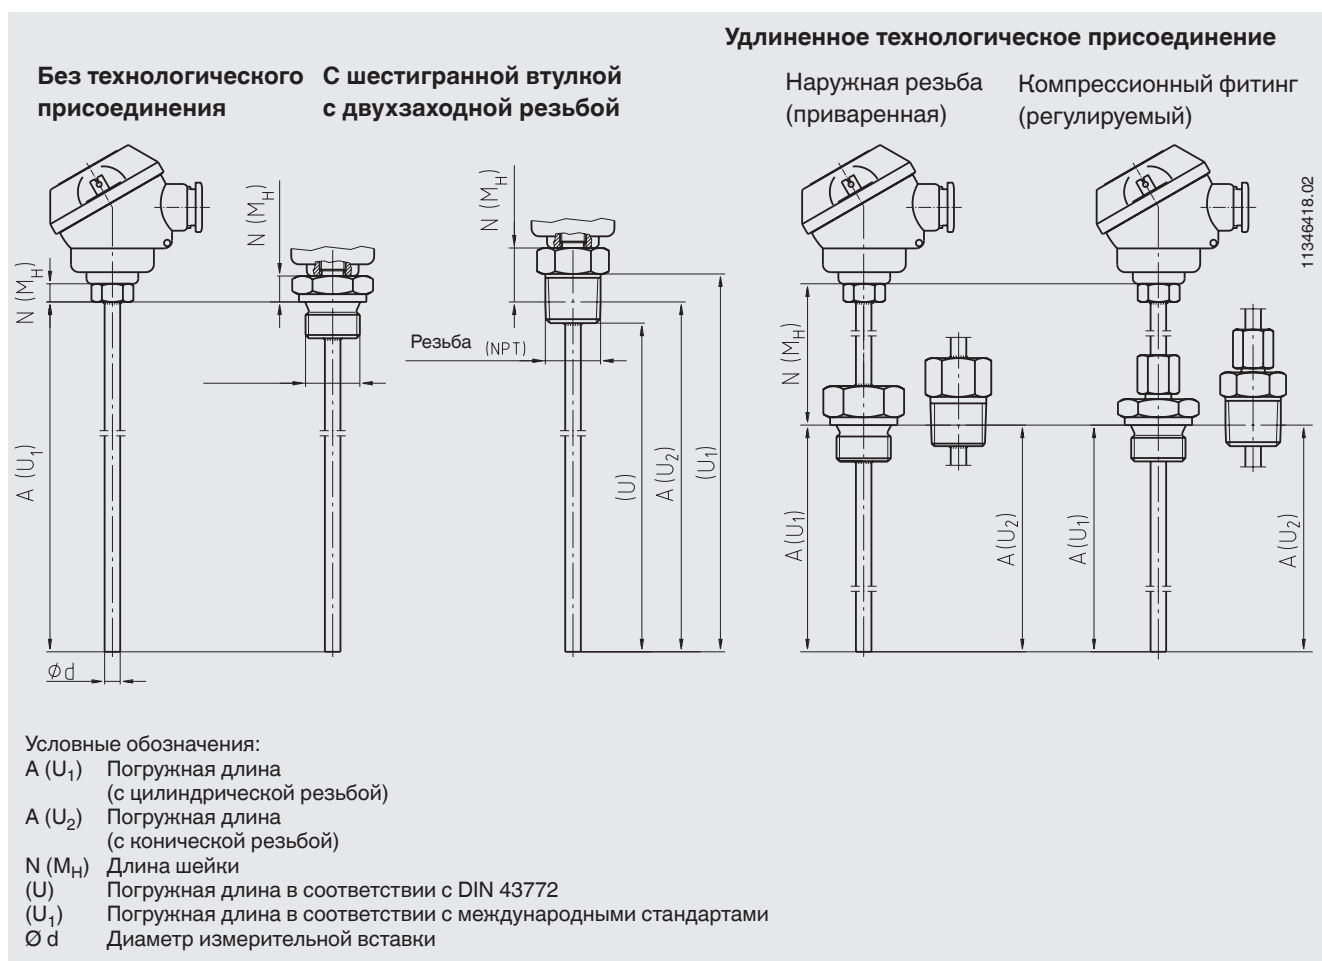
Удлиненное технологическое присоединение

Без технологического присоединения

С шестигранной втулкой с двухзаходной резьбой

Наружная резьба (приваренная)

Компрессионный фитинг (регулируемый)

11346418.02

N ($M_H$)

N ($M_H$)

N ($M_H$)

N ($M_H$)

Резьба (NPT)

A ($U_1$)

(U)

A ($U_2$)

($U_1$)

A ($U_1$)

A ($U_2$)

A ($U_1$)

A ($U_2$)

Ød

Условные обозначения:
A ($U_1$) Погружная длина (с цилиндрической резьбой)
A ($U_2$) Погружная длина (с конической резьбой)
N ($M_H$) Длина шейки
(U) Погружная длина в соответствии с DIN 43772
($U_1$) Погружная длина в соответствии с международными стандартами
Ø d Диаметр измерительной вставки